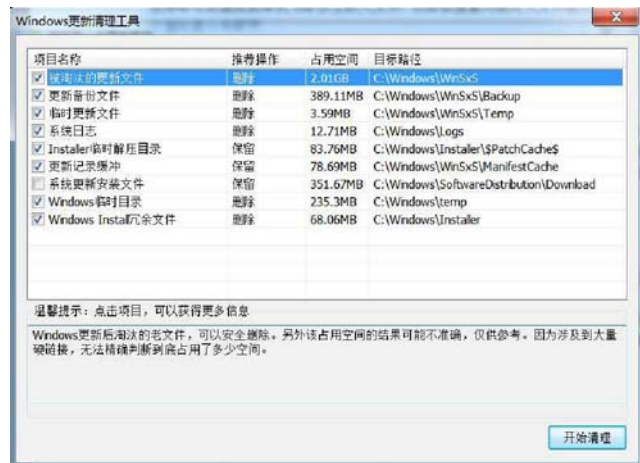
Windows更新清理工具

| 项目名称 | 推荐操作 | 占用空间 | 目标路径 |
|---|---|---|---|
| ☑ 被淘汰的更新文件 | 删除 | 2.01GB | C:\Windows\WinSxS |
| ☑ 更新备份文件 | 删除 | 389.11MB | C:\Windows\WinSxS\Backup |
| ☑ 临时更新文件 | 删除 | 3.59MB | C:\Windows\WinSxS\Temp |
| ☑ 系统日志 | 删除 | 12.71MB | C:\Windows\Logs |
| ☑ Installer临时解压目录 | 保留 | 83.76MB | C:\Windows\Installer\$PatchCache$ |
| ☑ 更新记录缓冲 | 保留 | 78.69MB | C:\Windows\WinSxS\ManifestCache |
| ☐ 系统更新安装文件 | 保留 | 351.67MB | C:\Windows\SoftwareDistribution\Download |
| ☑ Windows临时目录 | 删除 | 235.3MB | C:\Windows\temp |
| ☑ Windows Install冗余文件 | 删除 | 68.06MB | C:\Windows\Installer |

温馨提示：点击项目，可以获得更多信息

Windows更新后淘汰的老文件，可以安全删除。另外该占用空间的结果可能不准确，仅供参考。因为涉及到大量硬链接，无法精确判断到底占用了多少空间。

开始清理